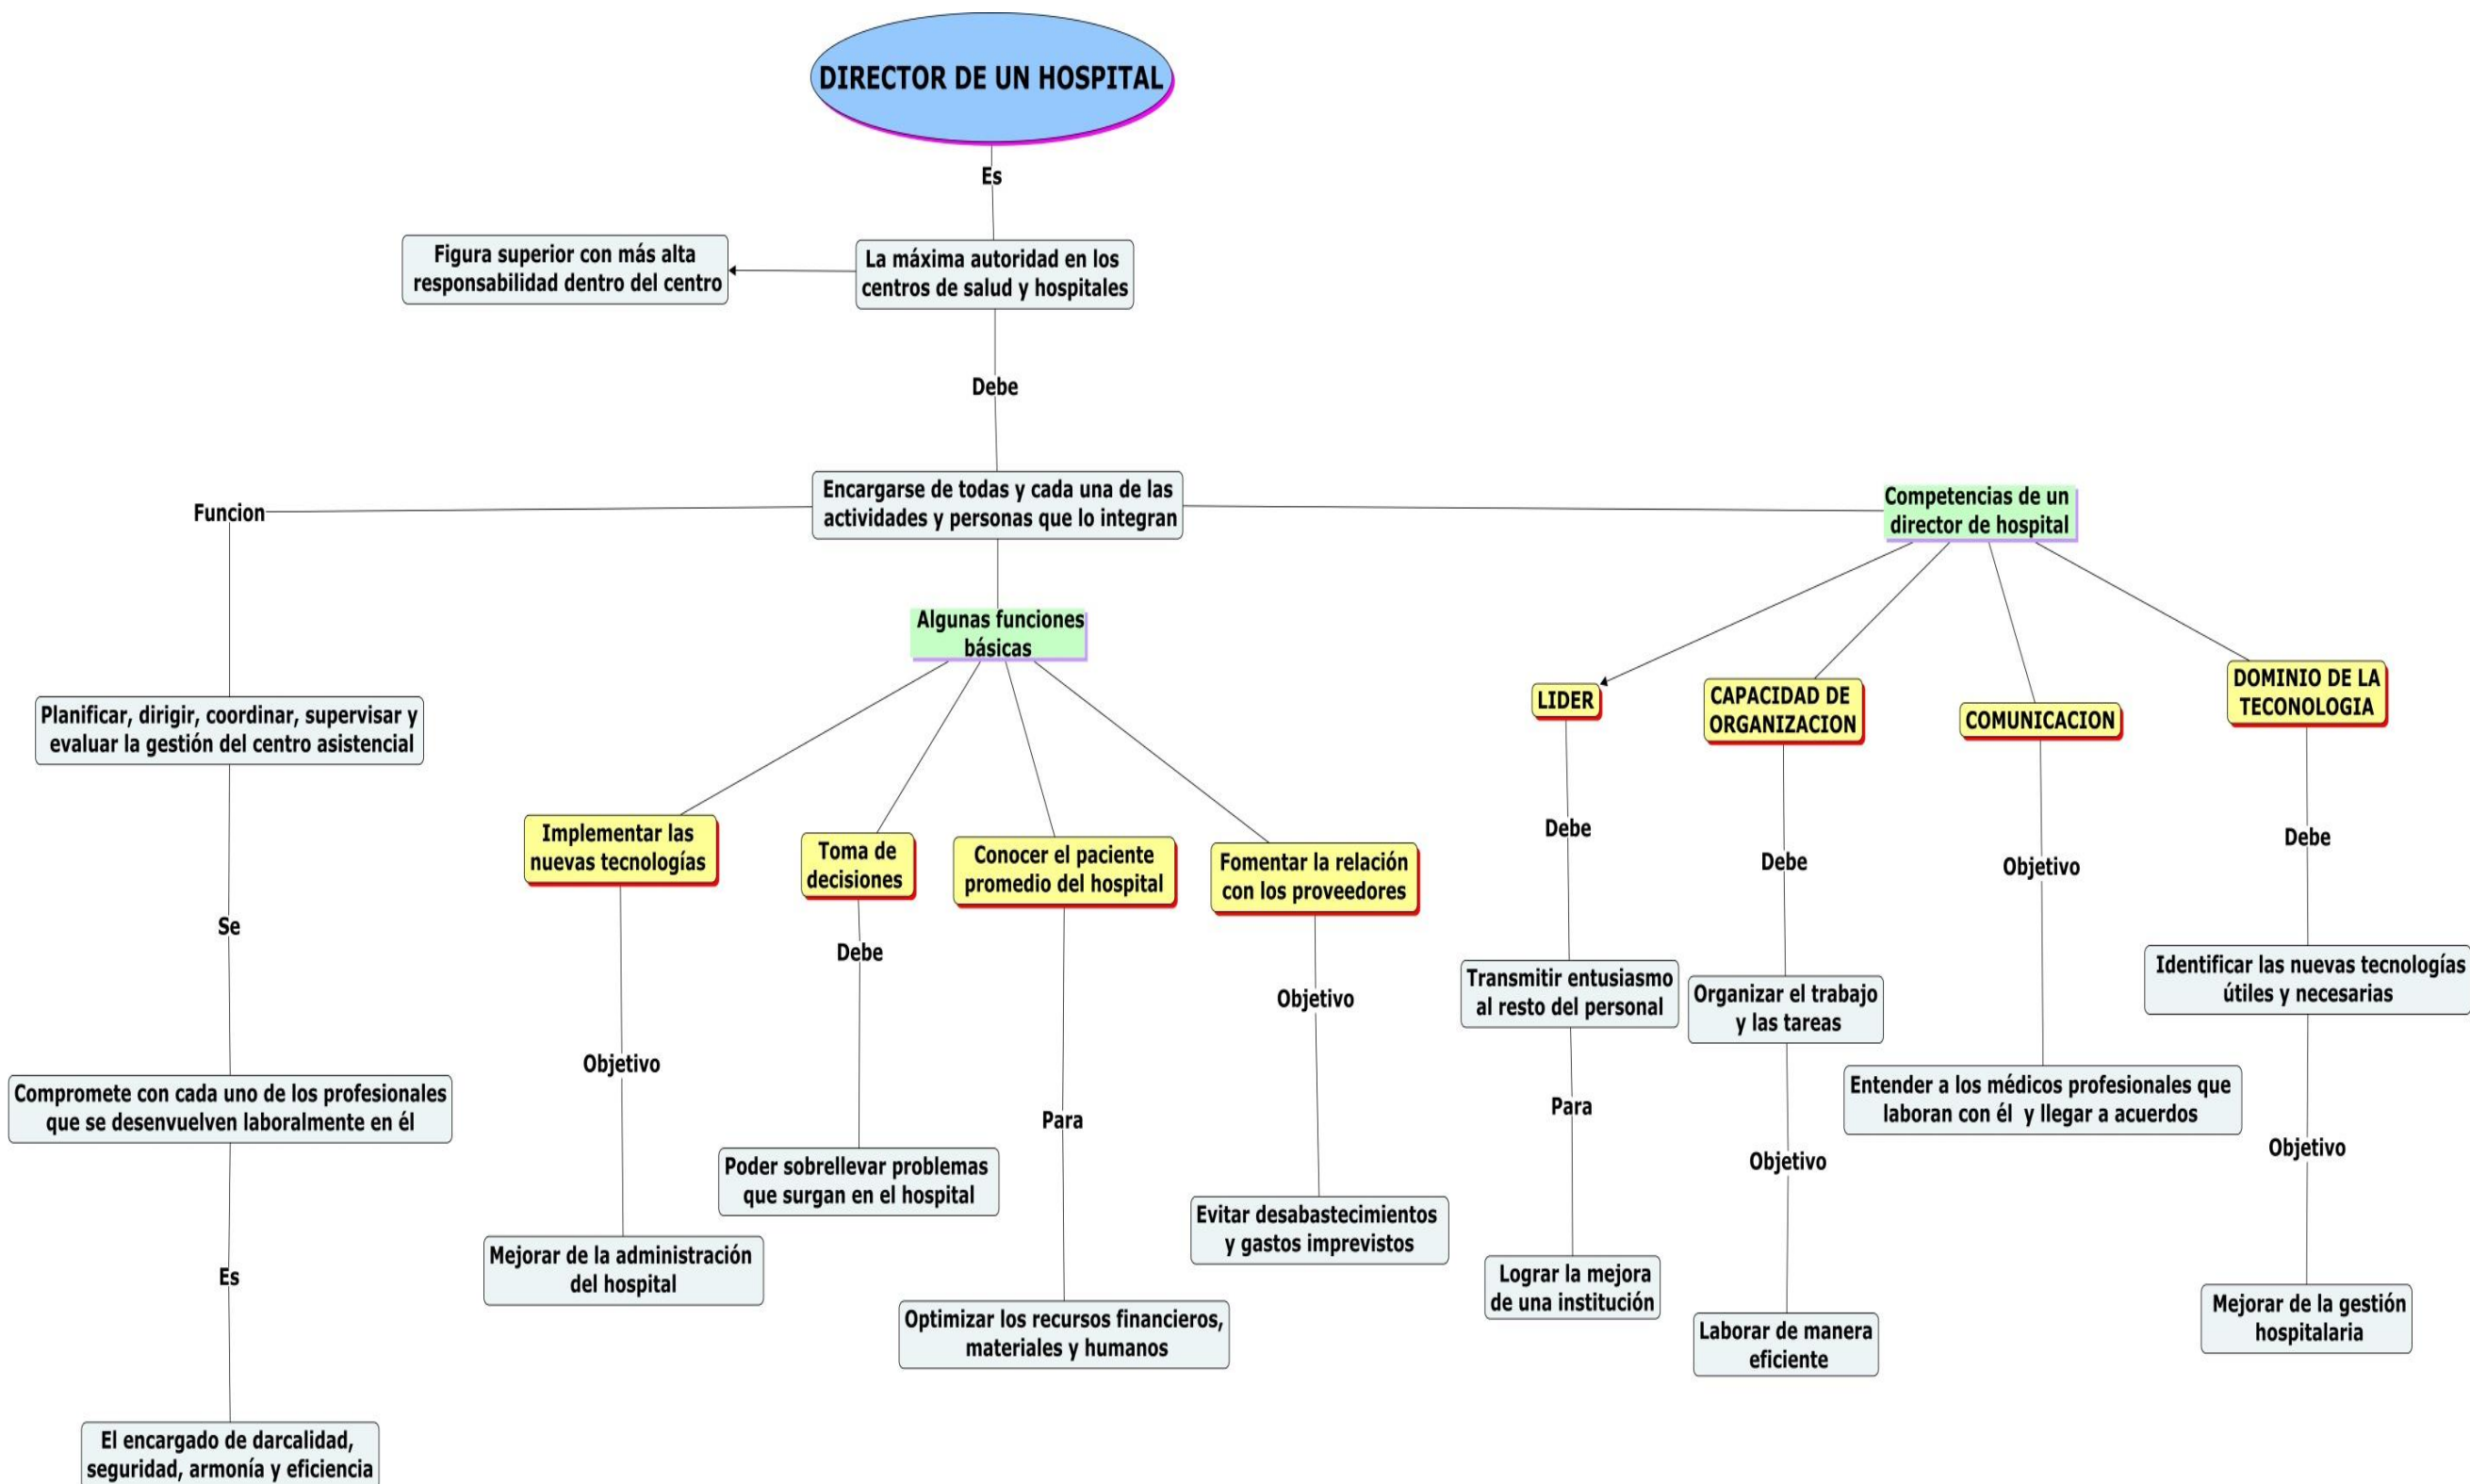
DIRECTOR DE UN HOSPITAL

Es

La máxima autoridad en los centros de salud y hospitales

Figura superior con más alta responsabilidad dentro del centro

Debe

Encargarse de todas y cada una de las actividades y personas que lo integran

Funcion

Planificar, dirigir, coordinar, supervisar y evaluar la gestión del centro asistencial

Se

Compromete con cada uno de los profesionales que se desenvuelven laboralmente en él

Es

El encargado de darcalidad, seguridad, armonía y eficiencia

Algunas funciones básicas

Implementar las nuevas tecnologías

Objetivo

Mejorar de la administración del hospital

Toma de decisiones

Debe

Poder sobrellevar problemas que surgan en el hospital

Conocer el paciente promedio del hospital

Para

Optimizar los recursos financieros, materiales y humanos

Fomentar la relación con los proveedores

Objetivo

Evitar desabastecimientos y gastos imprevistos

Competencias de un director de hospital

LIDER

Debe

Transmitir entusiasmo al resto del personal

Para

Lograr la mejora de una institución

CAPACIDAD DE ORGANIZACION

Debe

Organizar el trabajo y las tareas

Objetivo

Laborar de manera eficiente

COMUNICACION

Objetivo

Entender a los médicos profesionales que laboran con él y llegar a acuerdos

DOMINIO DE LA TECONOLOGIA

Debe

Identificar las nuevas tecnologías útiles y necesarias

Objetivo

Mejorar de la gestión hospitalaria